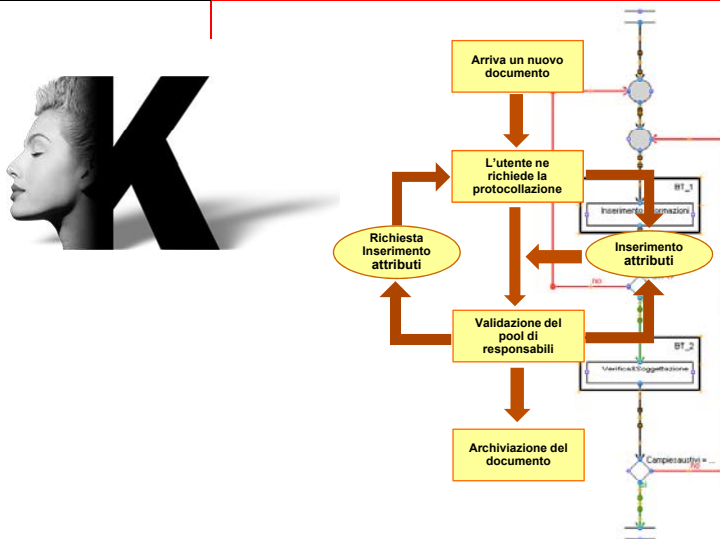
K

Arriva un nuovo documento

L'utente ne richiede la protocollazione

Richiesta Inserimento attributi

Inserimento attributi

Validazione del pool di responsabili

Archiviazione del documento

BT_1

Inserimento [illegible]mazioni

no

BT_2

VerificaSoggettazione

Campiesaustivi = ...

no